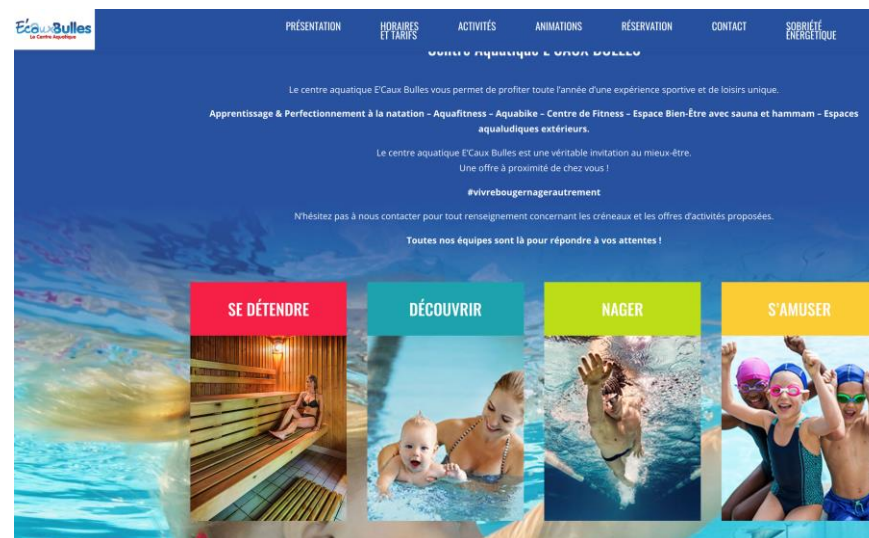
ÉCauxBulles
Le Centre Aquatique

PRÉSENTATION
HORAIRES ET TARIFS
ACTIVITÉS
ANIMATIONS
RÉSERVATION
CONTACT
SOBRIÉTÉ ÉNERGÉTIQUE

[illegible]

Le centre aquatique E'Caux Bulles vous permet de profiter toute l'année d'une expérience sportive et de loisirs unique.

Apprentissage & Perfectionnement à la natation – Aquafitness – Aquabike – Centre de Fitness – Espace Bien-Être avec sauna et hammam – Espaces aqualudiques extérieurs.

Le centre aquatique E'Caux Bulles est une véritable invitation au mieux-être.
Une offre à proximité de chez vous !

#vivrebougernagerautrement

N'hésitez pas à nous contacter pour tout renseignement concernant les créneaux et les offres d'activités proposées.

Toutes nos équipes sont là pour répondre à vos attentes !

SE DÉTENDRE
DÉCOUVRIR
NAGER
S'AMUSER